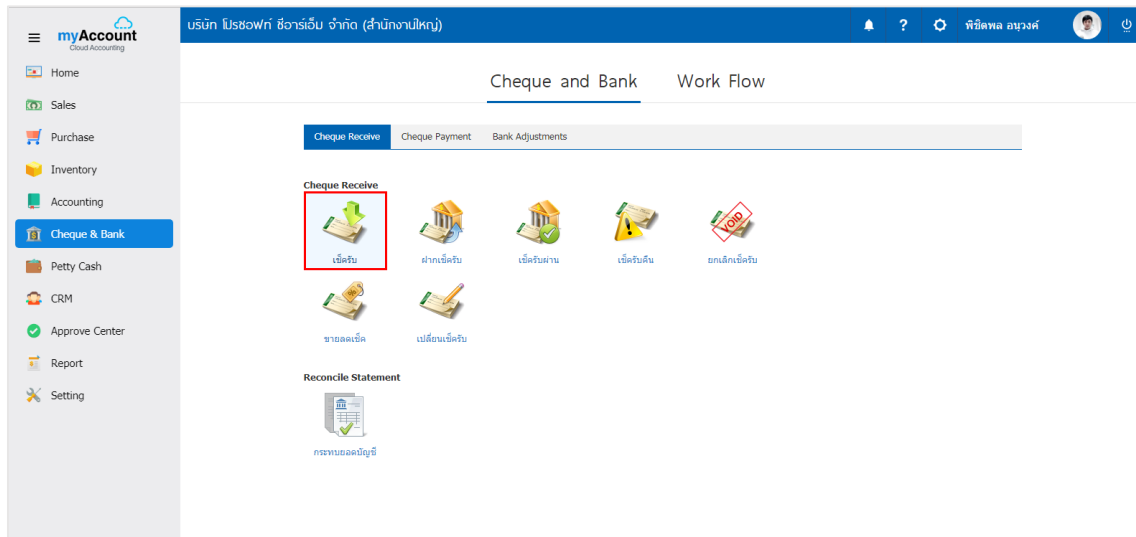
myAccount
Cloud Accounting

บริษัท โปรซอฟท์ ซีอาร์เอ็ม จำกัด (สำนักงานใหญ่)

? พิชิตพล อนุวงศ์

Home
Sales
Purchase
Inventory
Accounting
Cheque & Bank
Petty Cash
CRM
Approve Center
Report
Setting

Cheque and Bank    Work Flow

Cheque Receive    Cheque Payment    Bank Adjustments

Cheque Receive

เช็ครับ    ฝากเช็ครับ    เช็ครับผ่าน    เช็ครับคืน    ยกเลิกเช็ครับ

VOID

ขายลดเช็ค    เปลี่ยนเช็ครับ

Reconcile Statement

กระทบยอดบัญชี